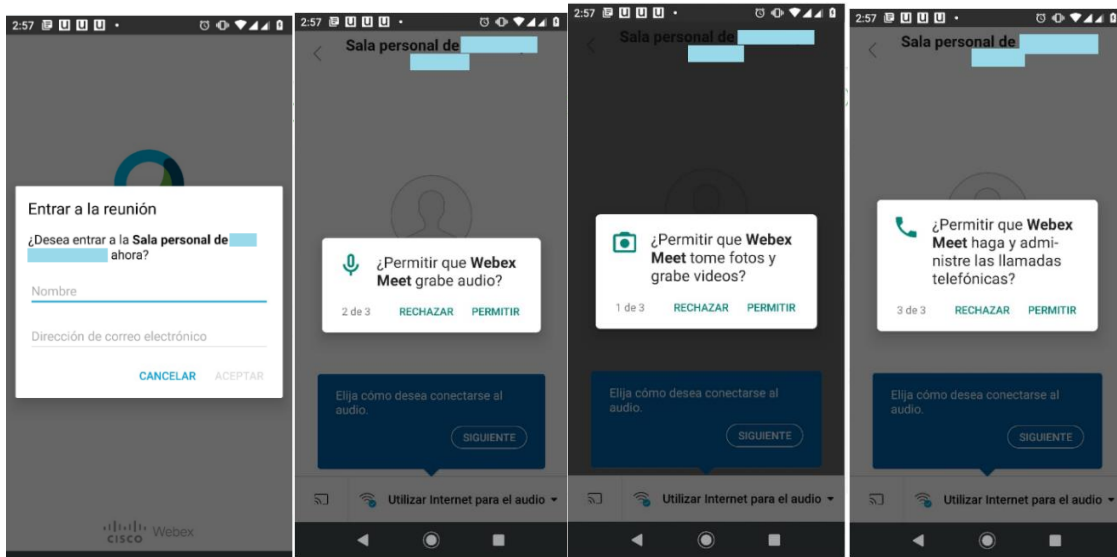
2:57

Entrar a la reunión

¿Desea entrar a la **Sala personal de** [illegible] ahora?

Nombre

Dirección de correo electrónico

CANCELAR ACEPTAR

cisco Webex

2:57

Sala personal de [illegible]

¿Permitir que **Webex Meet** grabe audio?

2 de 3 RECHAZAR PERMITIR

Elija cómo desea conectarse al audio.

SIGUIENTE

Utilizar Internet para el audio

2:57

Sala personal de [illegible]

¿Permitir que **Webex Meet** tome fotos y grabe videos?

1 de 3 RECHAZAR PERMITIR

Elija cómo desea conectarse al audio.

SIGUIENTE

Utilizar Internet para el audio

2:57

Sala personal de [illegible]

¿Permitir que **Webex Meet** haga y administre las llamadas telefónicas?

3 de 3 RECHAZAR PERMITIR

Elija cómo desea conectarse al audio.

SIGUIENTE

Utilizar Internet para el audio